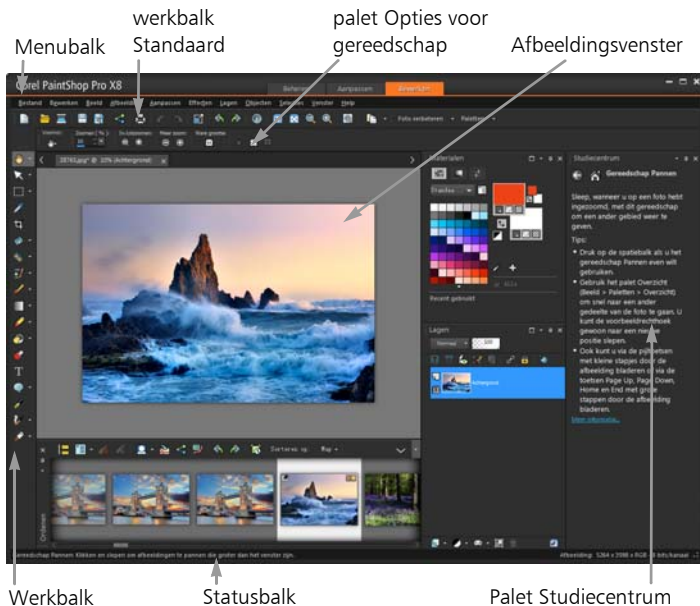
Menubalk

werkbalk Standaard

palet Opties voor gereedschap

Afbeeldingsvenster

Corel PaintShop Pro X8

Beheren Aanpassen Bewerken

Bestand Bewerken Beeld Afbeelding Aanpassen Effecten Lagen Objecten Selecties Venster Help

Foto verbeteren Paletten

Materialen

Recent gebruikt

Lagen

Normaal 100

Achtergrond

Studiecentrum

Gereedschap Pannen

Sleep, wanneer u op een foto hebt ingezoomd, met dit gereedschap om een ander gebied weer te geven.

Tips:

• Druk op de spatiebalk als u het gereedschap Pannen even wilt gebruiken.

• Gebruik het palet Overzicht (Beeld > Paletten > Overzicht) om snel naar een ander gedeelte van de foto te gaan. U kunt de voorbeeldrechthoek gewoon naar een nieuwe positie slepen.

• Ook kunt u via de schuifbalken met kleine stapjes door de afbeelding bladeren of via de toetsen Page Up, Page Down, Home en End met grote stappen door de afbeelding bladeren.

Meer informatie...

Sorteren op: Map

Gereedschap Pannen: Klikken en slepen om afbeeldingen te pannen die groter dan het venster zijn.

Werkbalk

Statusbalk

Palet Studiecentrum